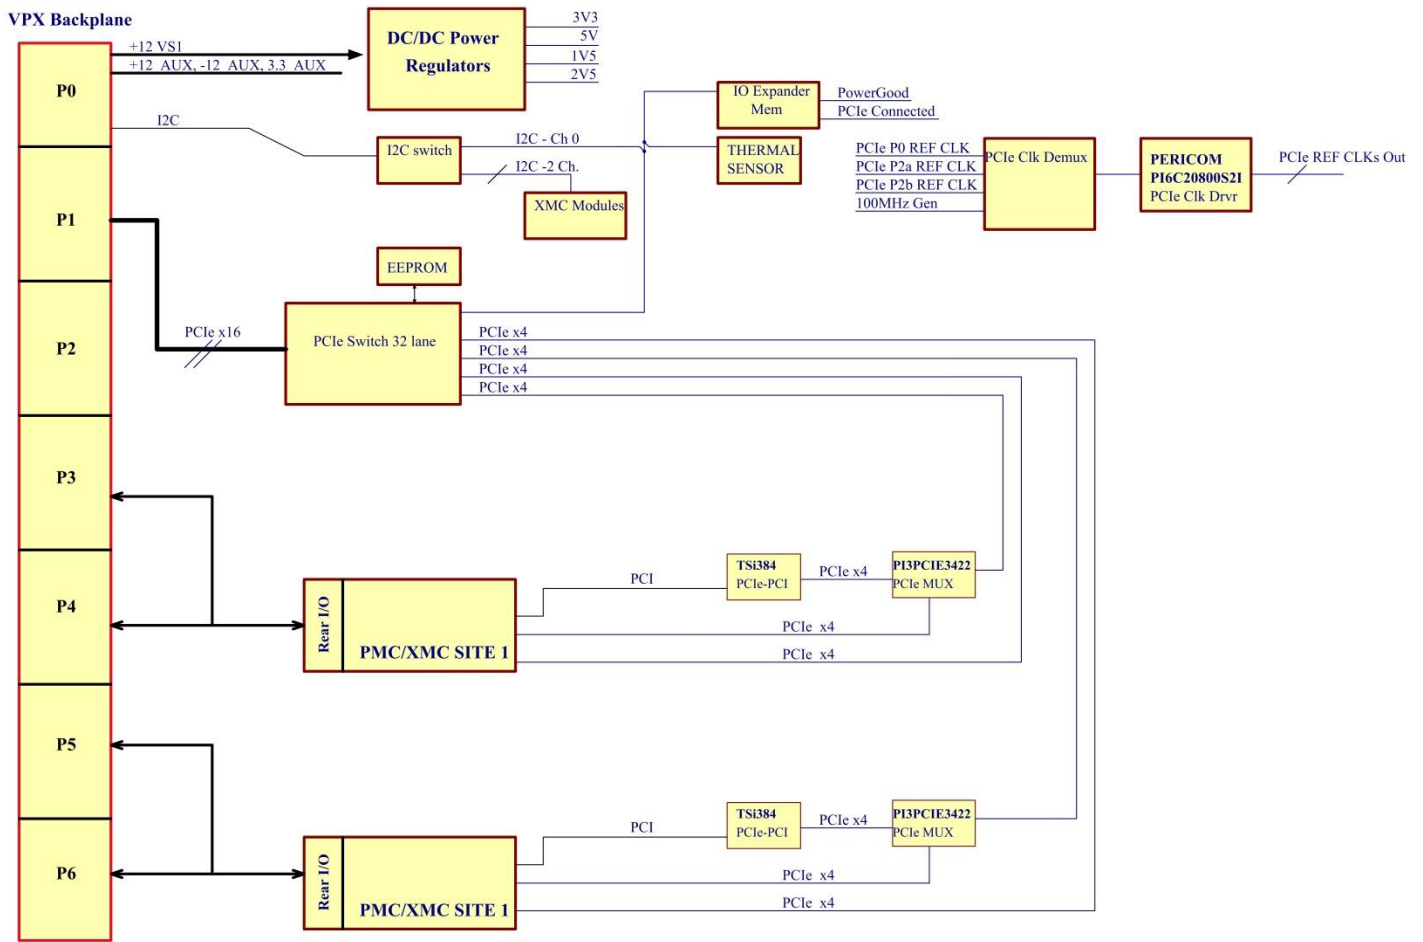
VPX Backplane

P0

P1

P2

P3

P4

P5

P6

+12 VS1
+12 AUX, -12 AUX, 3.3 AUX

DC/DC Power Regulators

3V3
5V
1V5
2V5

I2C

I2C switch

I2C - Ch 0
I2C -2 Ch.

XMC Modules

IO Expander Mem

PowerGood
PCIe Connected

THERMAL SENSOR

PCIe P0 REF CLK
PCIe P2a REF CLK
PCIe P2b REF CLK
100MHz Gen

PCIe Clk Demux

PERICOM
PI6C20800S2I
PCIe Clk Drvr

PCIe REF CLKs Out

EEPROM

PCIe x16

PCIe Switch 32 lane

PCIe x4
PCIe x4
PCIe x4
PCIe x4

Rear I/O

PMC/XMC SITE 1

PCI

TSi384
PCIe-PCI

PCIe x4

PI3PCIE3422
PCIe MUX

PCIe x4
PCIe x4

Rear I/O

PMC/XMC SITE 1

PCI

TSi384
PCIe-PCI

PCIe x4

PI3PCIE3422
PCIe MUX

PCIe x4
PCIe x4